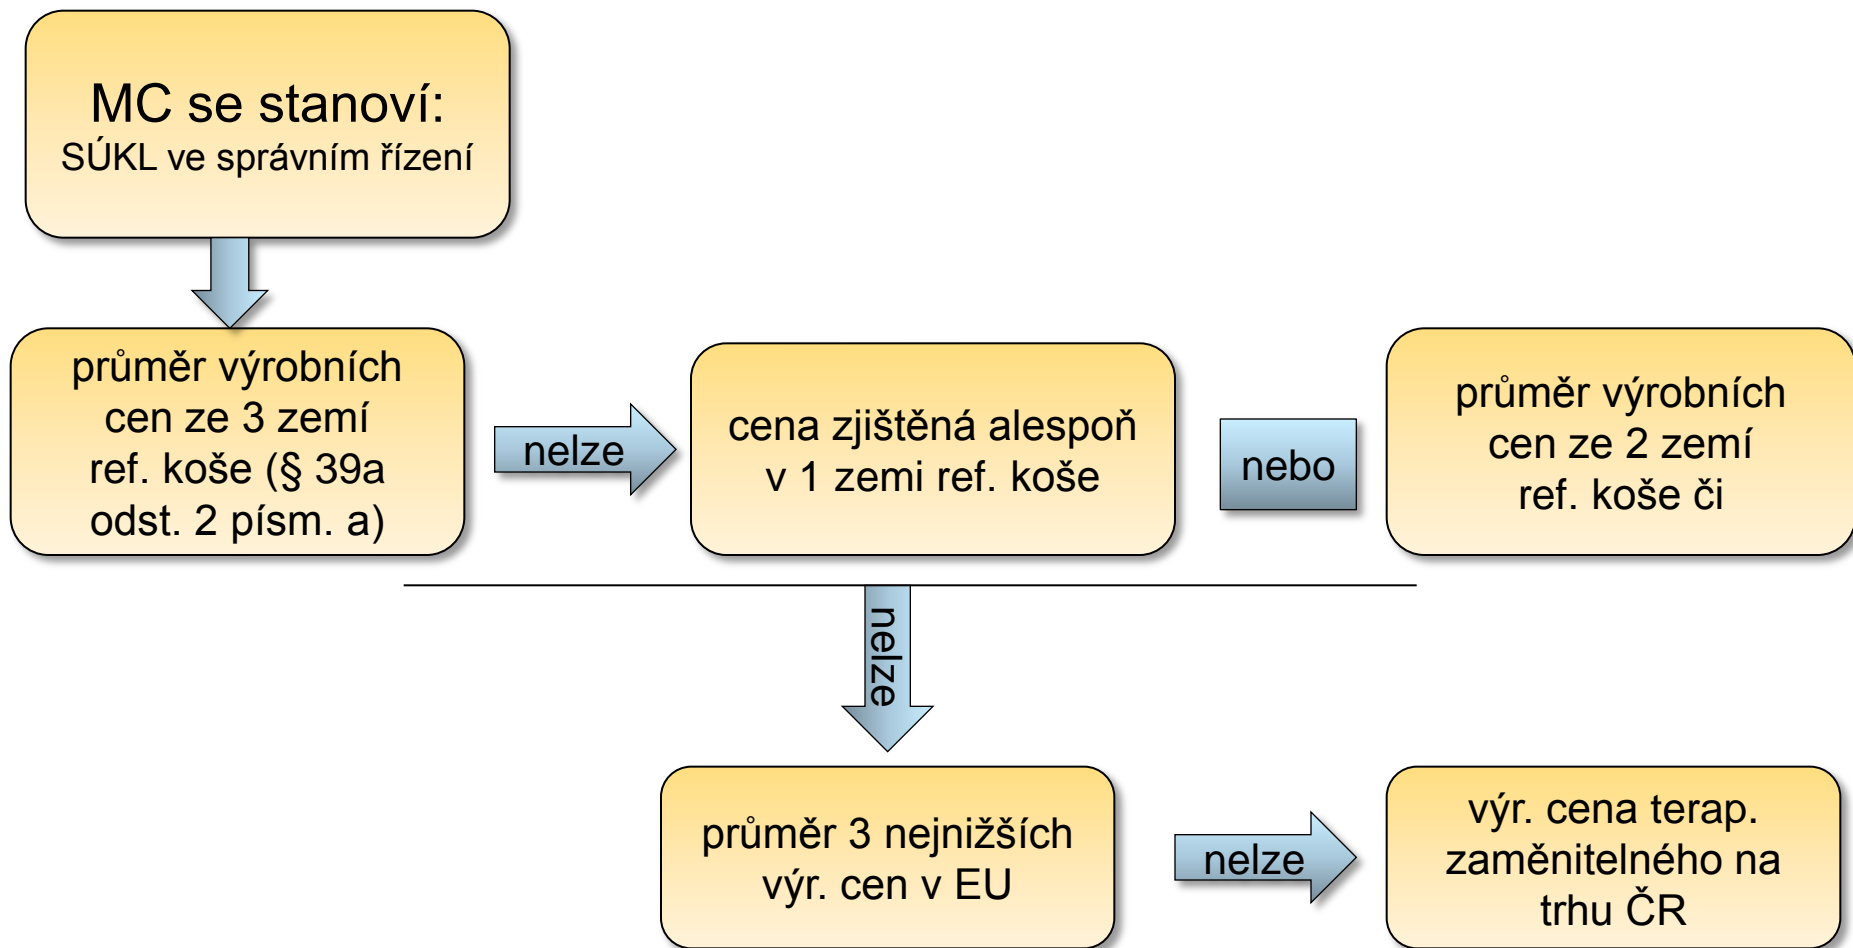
MC se stanoví:
SÚKL ve správním řízení

průměr výrobních cen ze 3 zemí ref. koše (§ 39a odst. 2 písm. a)

nelze

cena zjištěná alespoň v 1 zemi ref. koše

nebo

průměr výrobních cen ze 2 zemí ref. koše či

nelze

průměr 3 nejnižších výr. cen v EU

nelze

výr. cena terap. zaměnitelného na trhu ČR